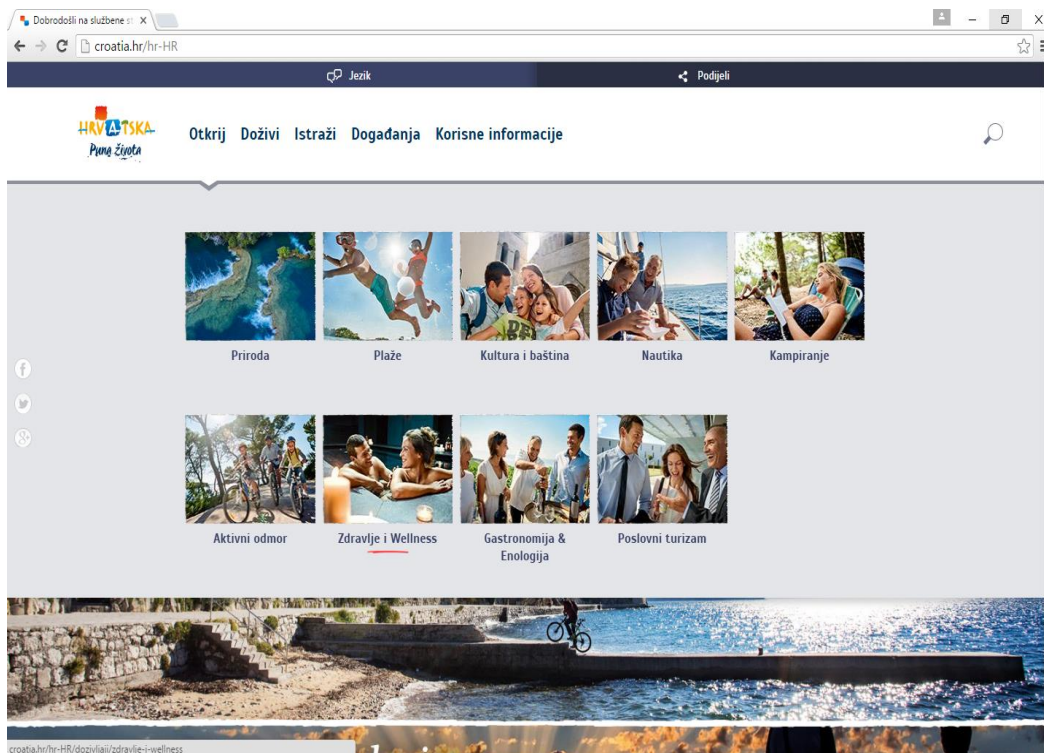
Dobrodošli na službene st ×

croatia.hr/hr-HR

Jezik

Podijeli

HRVATSKA
Puna života

Otkrij Doživi Istraži Događanja Korisne informacije

Priroda

Plaže

Kultura i baština

Nautika

Kampiranje

Aktivni odmor

Zdravlje i Wellness

Gastronomija & Enologija

Poslovni turizam

croatia.hr/hr-HR/dozivljaji/zdravlje-i-wellness